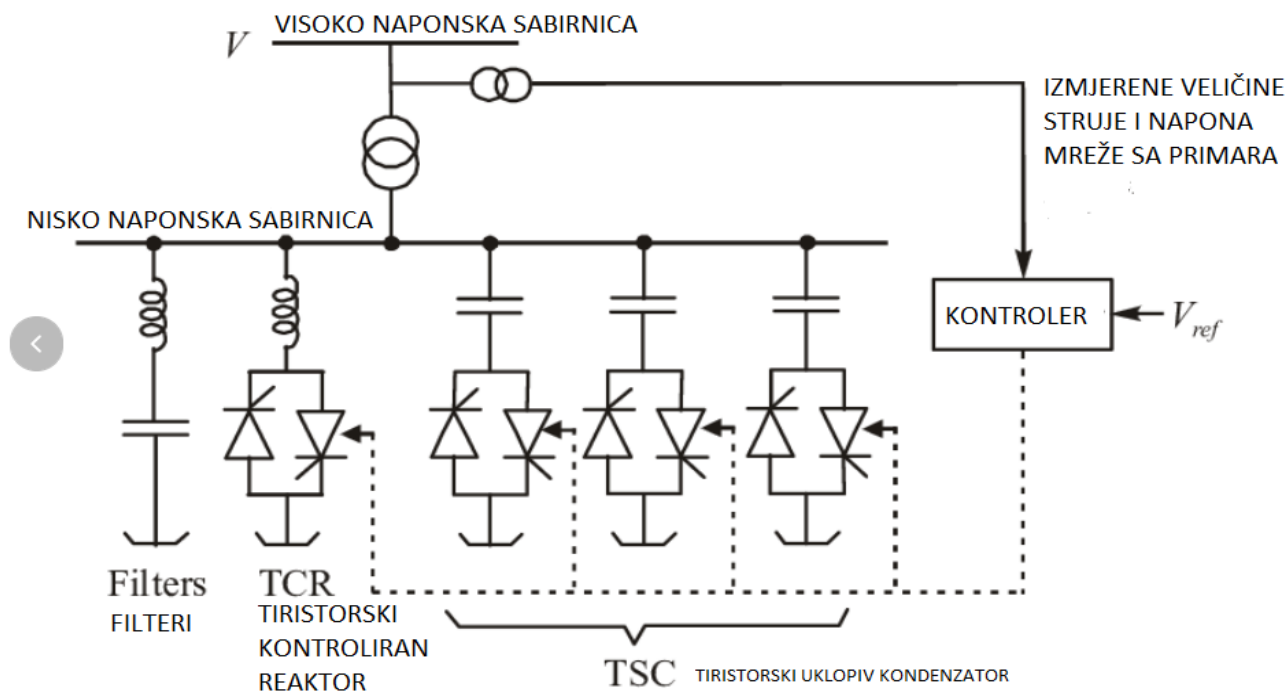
$V$ VISOKO NAPONSKA SABIRNICA

IZMJERENE VELIČINE STRUJE I NAPONA MREŽE SA PRIMARA

NISKO NAPONSKA SABIRNICA

KONTROLER

$V_{ref}$

Filters
FILTERI

TCR
TIRISTORSKI KONTROLIRAN REAKTOR

TSC TIRISTORSKI UKLOPIV KONDENZATOR